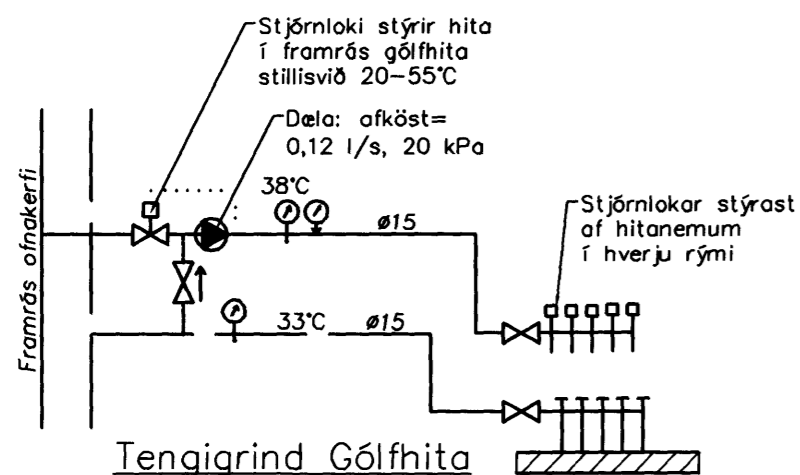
Stjórnloki stýrir hita í framrás gólfhita stillisvið 20–55°C

Dæla: afköst= 0,12 l/s, 20 kPa

38°C

ø15

Stjórnlokar stýrast af hitanemum í hverju rými

Framrás ofnakerfi

33°C

ø15

Tengigrind Gólfhita